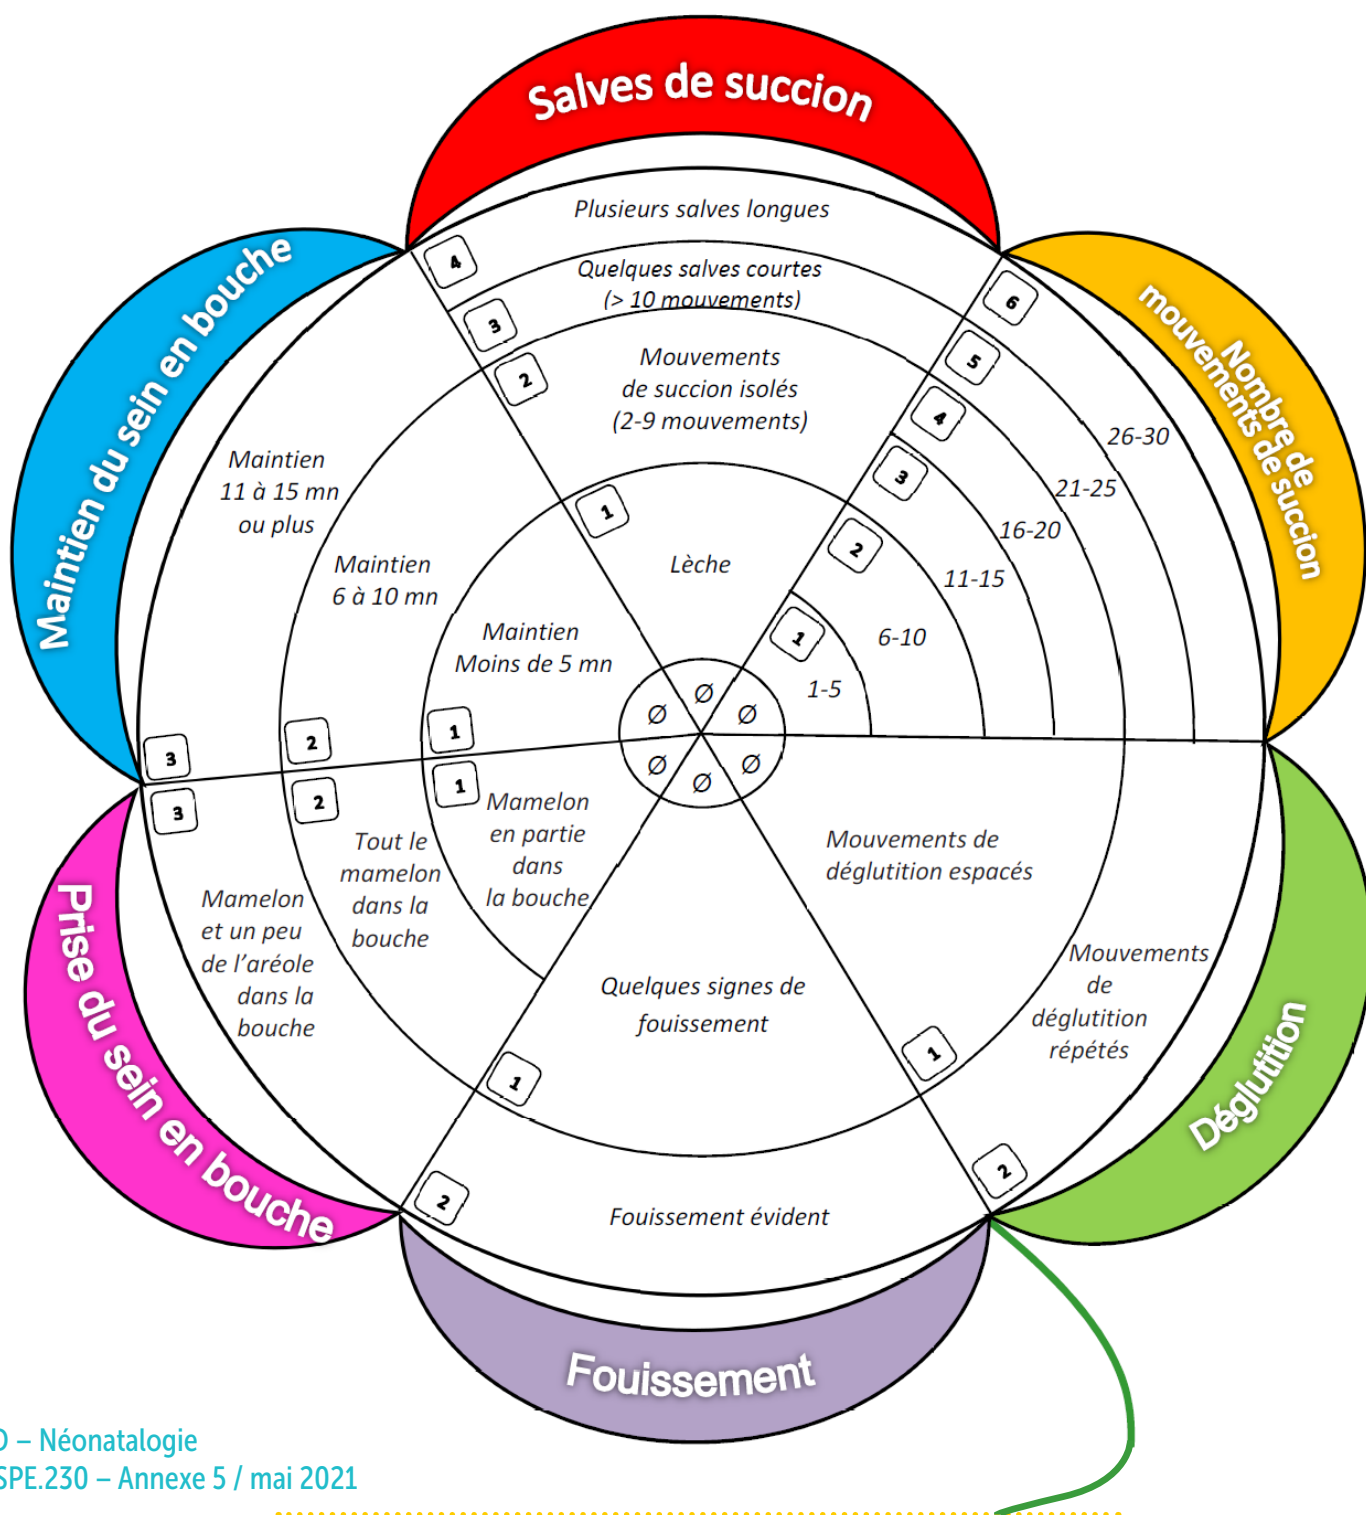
Salves de succion

Plusieurs salves longues

4

Quelques salves courtes (> 10 mouvements)

3

Mouvements de succion isolés (2-9 mouvements)

2

1

Lèche

Nombre de mouvements de succion

6

5

4

3

2

1

26-30

21-25

16-20

11-15

6-10

1-5

Maintien du sein en bouche

Maintien 11 à 15 mn ou plus

Maintien 6 à 10 mn

Maintien Moins de 5 mn

3

2

1

Ø Ø Ø Ø Ø Ø

3

2

1

Mamelon en partie dans la bouche

Tout le mamelon dans la bouche

Mamelon et un peu de l'aréole dans la bouche

Prise du sein en bouche

Mouvements de déglutition espacés

Mouvements de déglutition répétés

1

2

Déglutition

Quelques signes de fouissement

1

2

Fouissement évident

Fouissement

D – Néonatalogie
SPE.230 – Annexe 5 / mai 2021